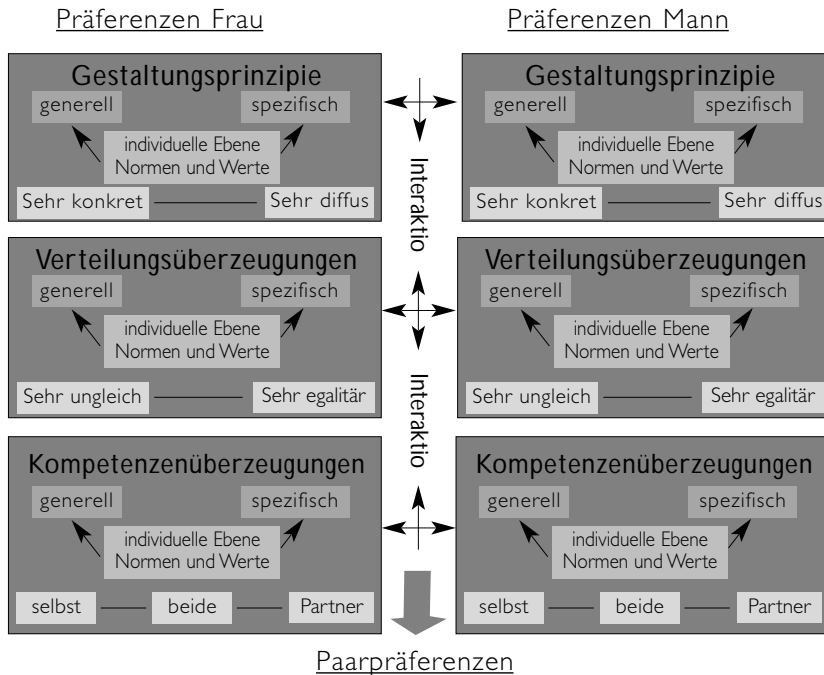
Präferenzen Frau

Präferenzen Mann

Gestaltungsprinzipie
generell
spezifisch
individuelle Ebene Normen und Werte
Sehr konkret
Sehr diffus

Gestaltungsprinzipie
generell
spezifisch
individuelle Ebene Normen und Werte
Sehr konkret
Sehr diffus

Interaktio

Verteilungsüberzeugungen
generell
spezifisch
individuelle Ebene Normen und Werte
Sehr ungleich
Sehr egalitär

Verteilungsüberzeugungen
generell
spezifisch
individuelle Ebene Normen und Werte
Sehr ungleich
Sehr egalitär

Interaktio

Kompetenzenüberzeugungen
generell
spezifisch
individuelle Ebene Normen und Werte
selbst
beide
Partner

Kompetenzenüberzeugungen
generell
spezifisch
individuelle Ebene Normen und Werte
selbst
beide
Partner

Paarpräferenzen